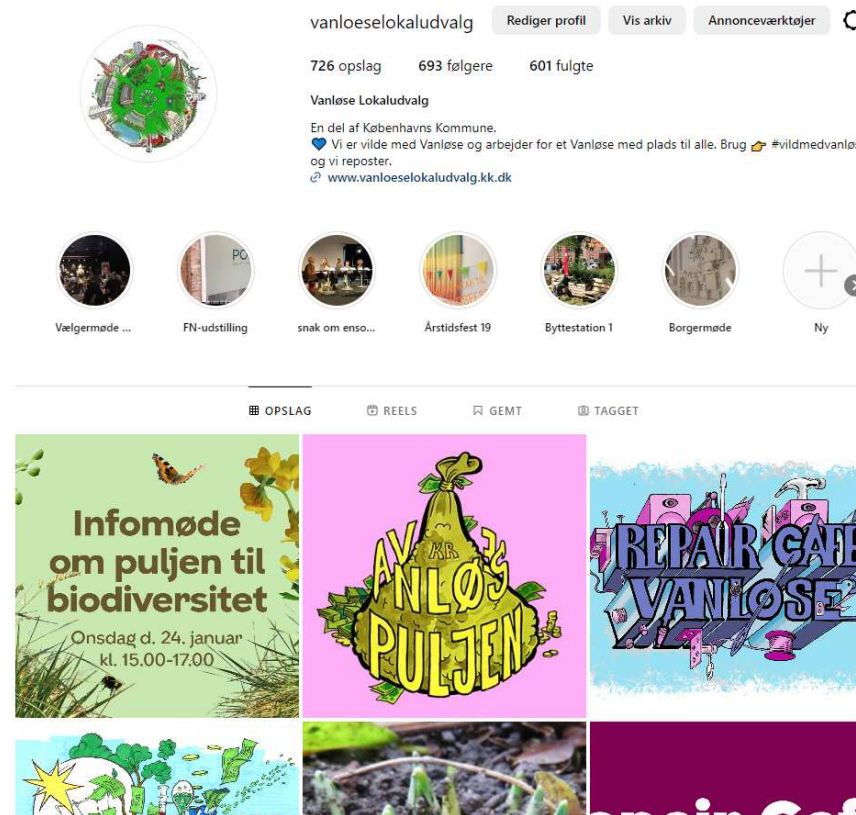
vanloeselokaludvalg

Rediger profil  Vis arkiv  Annonceværktøjer

726 opslag  693 følgere  601 fulgte

Vanløse Lokaludvalg

En del af Københavns Kommune.
💙 Vi er vilde med Vanløse og arbejder for et Vanløse med plads til alle. Brug 👉 #vildmedvanlø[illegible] og vi reposter.
🔗 www.vanloeselokaludvalg.kk.dk

Vælgermøde ...  FN-udstilling  snak om enso...  Årstidsfest 19  Byttestation 1  Borgermøde  Ny

OPSLAG  REELS  GEMT  TAGGET

Infomøde om puljen til biodiversitet
Onsdag d. 24. januar kl. 15.00-17.00

KR
AVNLØSE PULJEN

REPAIR CAFE VANLØSE

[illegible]pair Caf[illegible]